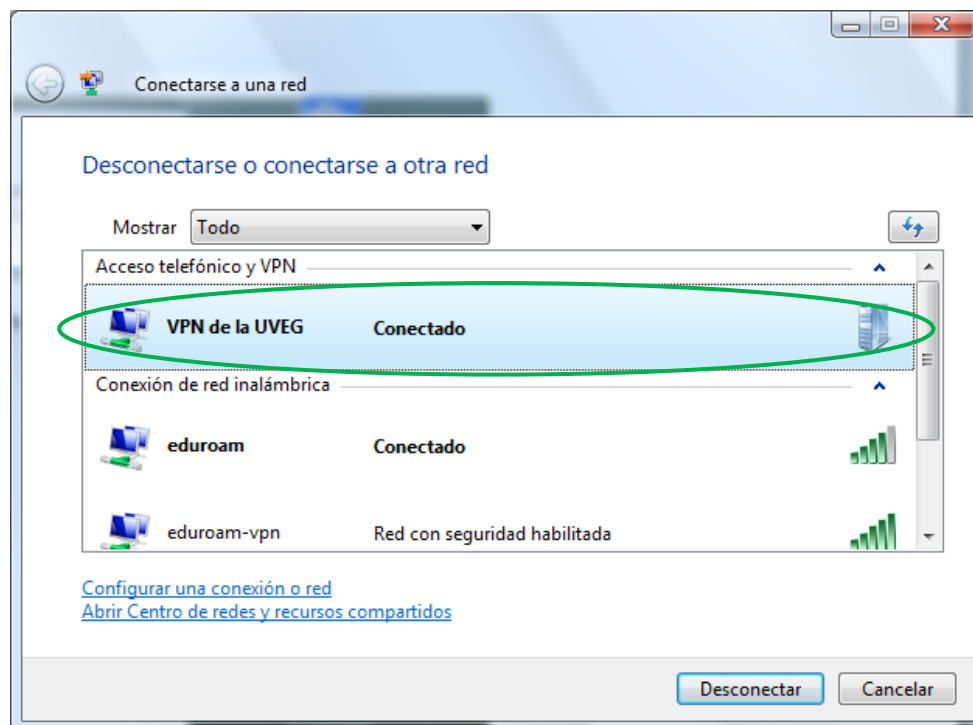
Conectarse a una red

Desconectarse o conectarse a otra red

Mostrar Todo

Acceso telefónico y VPN

VPN de la UVEG Conectado

Conexión de red inalámbrica

eduroam Conectado

eduroam-vpn Red con seguridad habilitada

Configurar una conexión o red
Abrir Centro de redes y recursos compartidos

Desconectar Cancelar